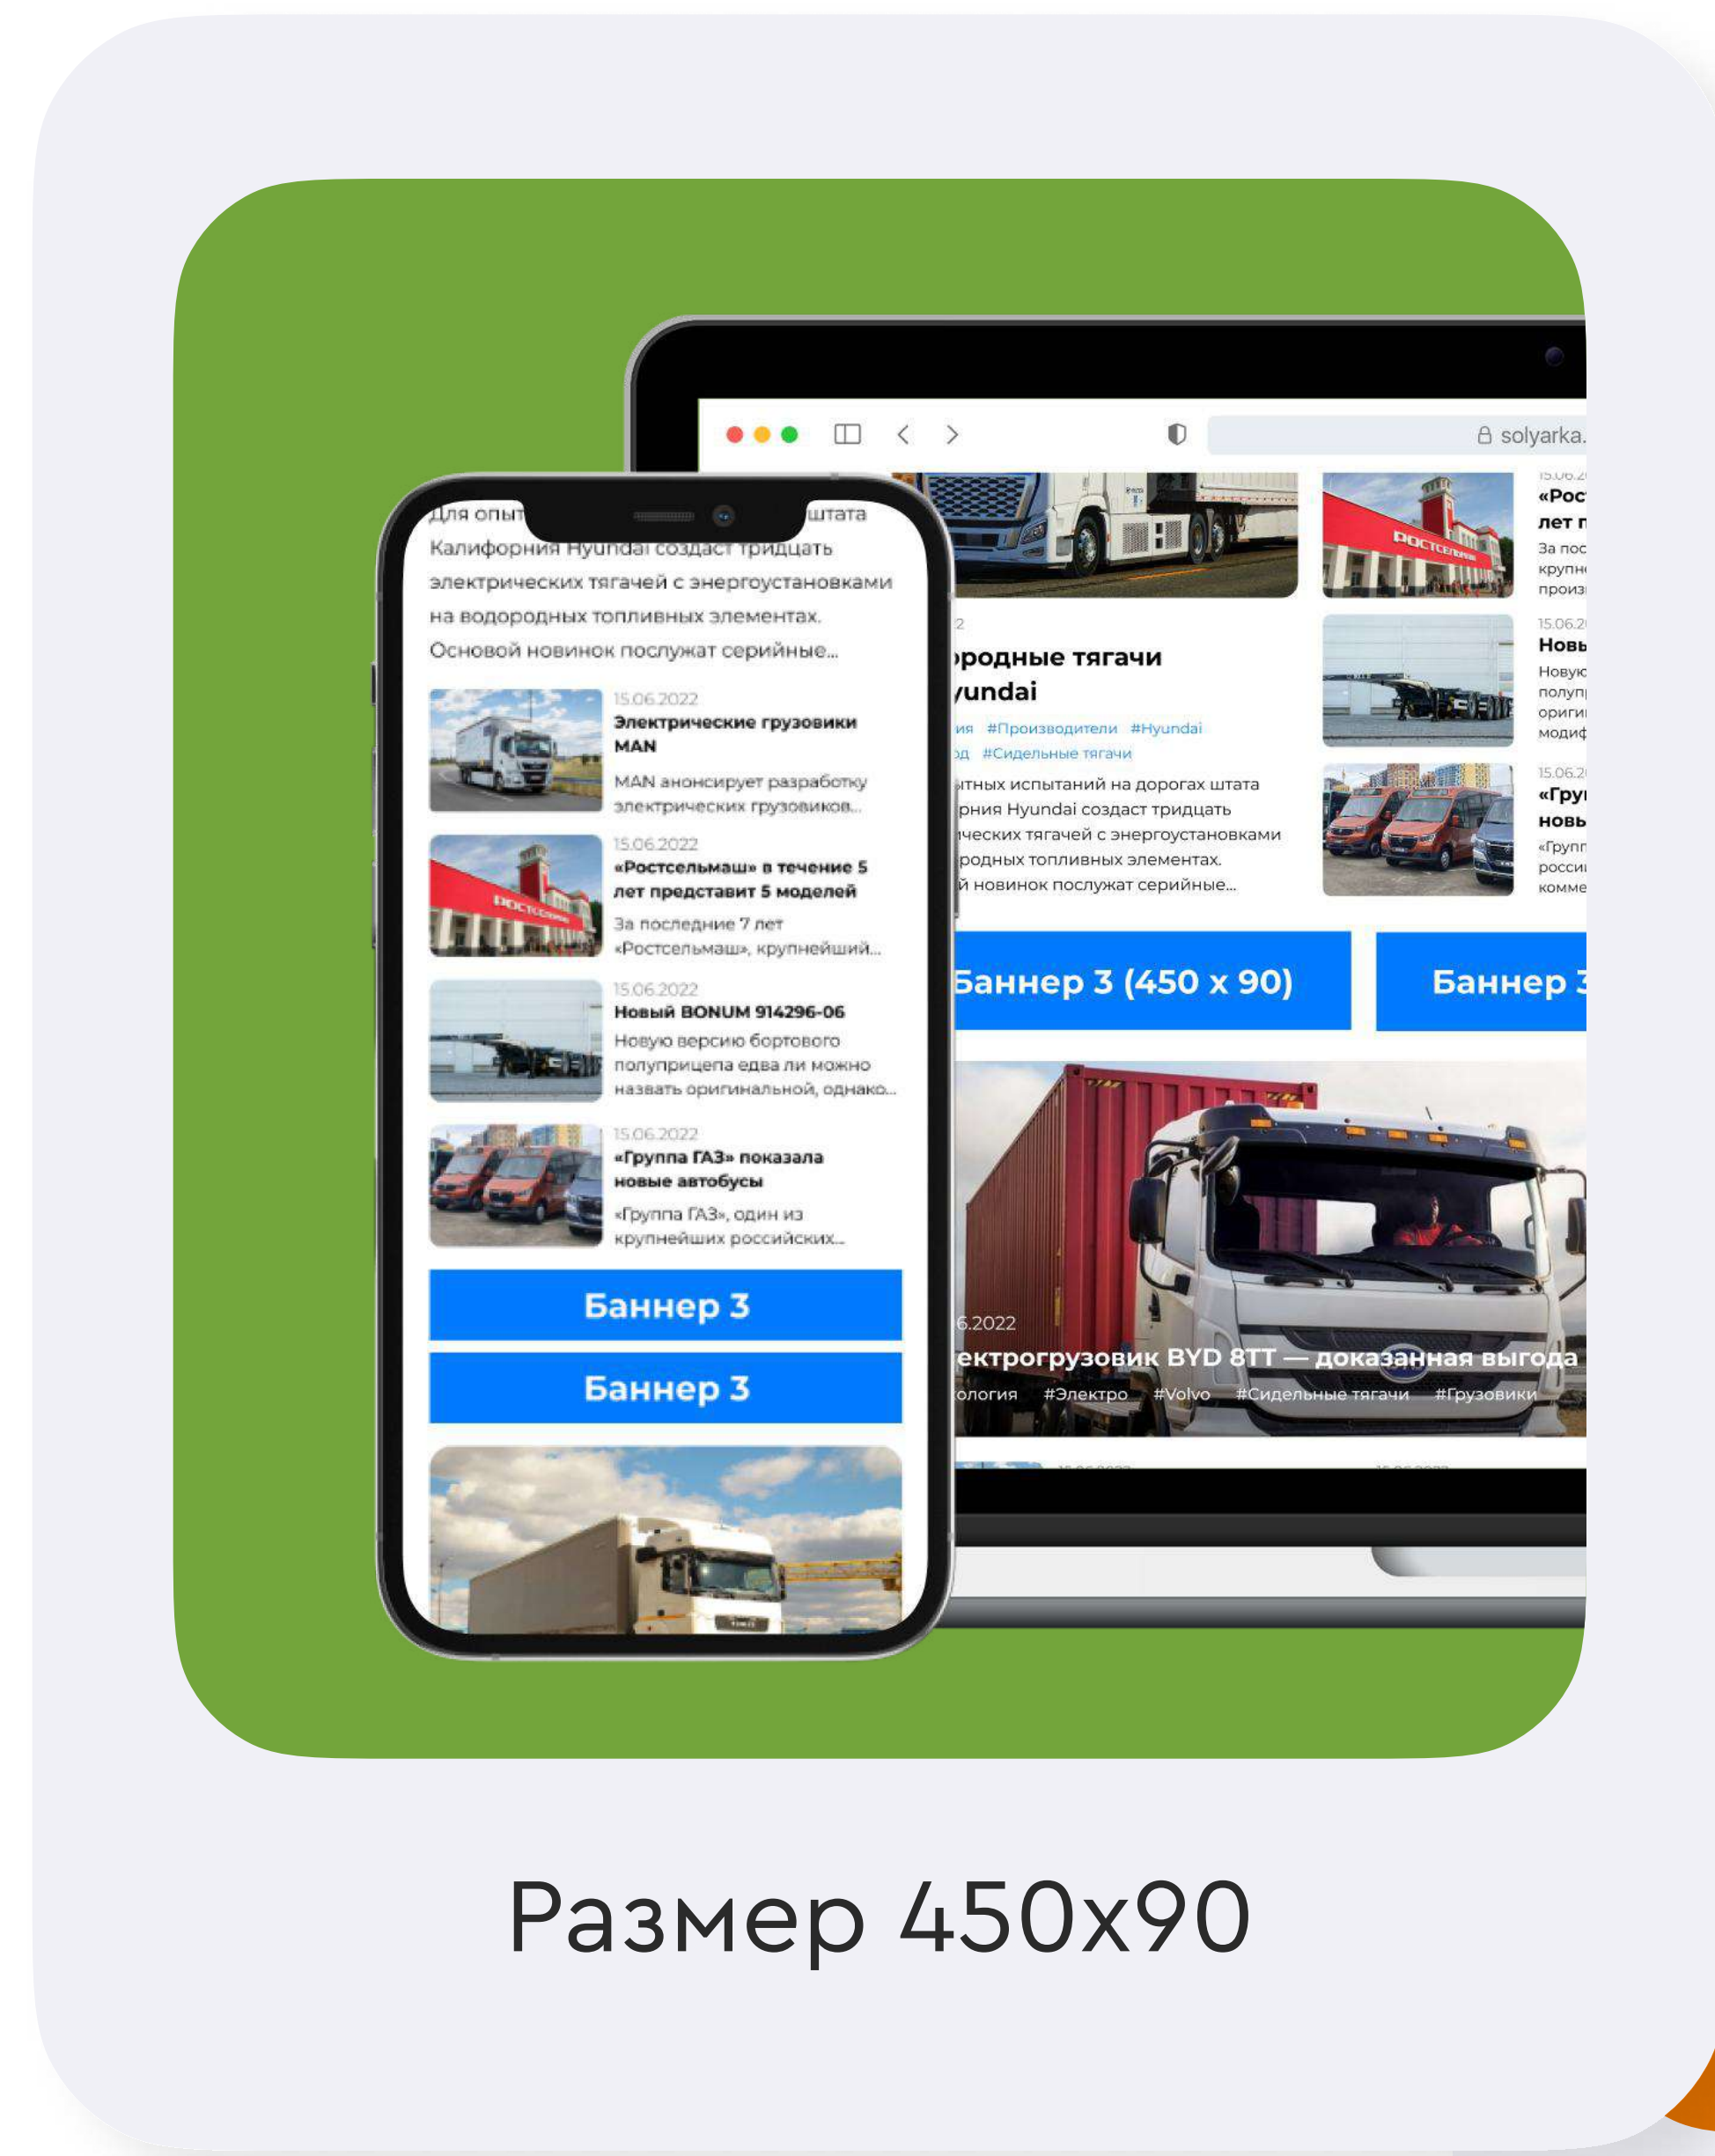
solyarka.

15.06.2
«Рос
лет п
За пос
крупн
произ

2
ородные тягачи
yundai
ия #Производители #Hyundai
од #Сидельные тягачи
ытных испытаний на дорогах штата
рния Hyundai создаст тридцать
ических тягачей с энергоустановками
родных топливных элементах.
й новинок послужат серийные...

15.06.2
Новы
Новую
полуп
ориги
модиф

15.06.2
«Гру
новь
«Групп
россия
комме

Баннер 3 (450 x 90)

Баннер 3

6.2022
ектрогрузовик BYD 8TT — доказанная выгода
ология #Электро #Volvo #Сидельные тягачи #Грузовики

Для опыт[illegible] штата Калифорния Hyundai создаст тридцать электрических тягачей с энергоустановками на водородных топливных элементах. Основой новинок послужат серийные...

15.06.2022
Электрические грузовики MAN
MAN анонсирует разработку электрических грузовиков...

15.06.2022
«Ростсельмаш» в течение 5 лет представит 5 моделей
За последние 7 лет «Ростсельмаш», крупнейший...

15.06.2022
Новый BONUM 914296-06
Новую версию бортового полуприцепа едва ли можно назвать оригинальной, однако...

15.06.2022
«Группа ГАЗ» показала новые автобусы
«Группа ГАЗ», один из крупнейших российских...

Баннер 3

Баннер 3

Размер 450x90